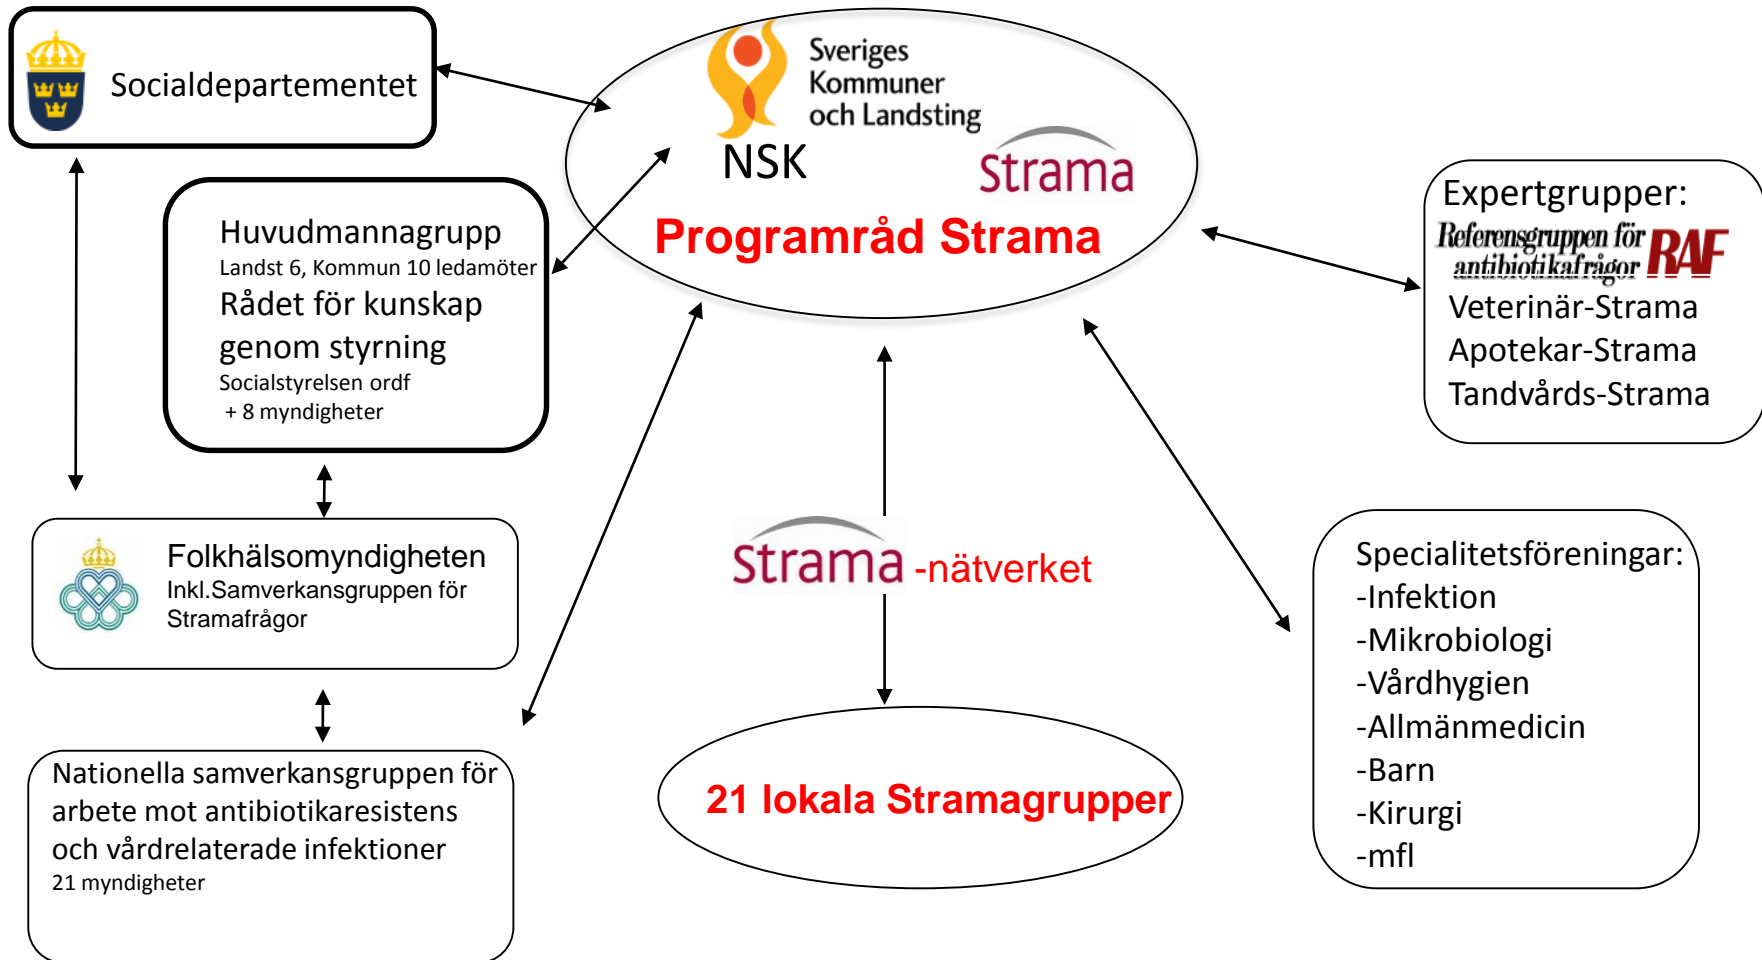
Socialdepartementet

Sveriges Kommuner och Landsting

NSK

Strama

Programråd Strama

Huvudmannagrupp
Landst 6, Kommun 10 ledamöter
Rådet för kunskap genom styrning
Socialstyrelsen ordf
+ 8 myndigheter

Expertgrupper:
Referensgruppen för antibiotikafrågor RAF
Veterinär-Strama
Apotekar-Strama
Tandvårds-Strama

Folkhälsomyndigheten
Inkl.Samverkansgruppen för Stramafrågor

Strama -nätverket

Specialitetsföreningar:
-Infektion
-Mikrobiologi
-Vårdhygien
-Allmänmedicin
-Barn
-Kirurgi
-mfl

Nationella samverkansgruppen för arbete mot antibiotikaresistens och vårdrelaterade infektioner
21 myndigheter

21 lokala Stramagrupper